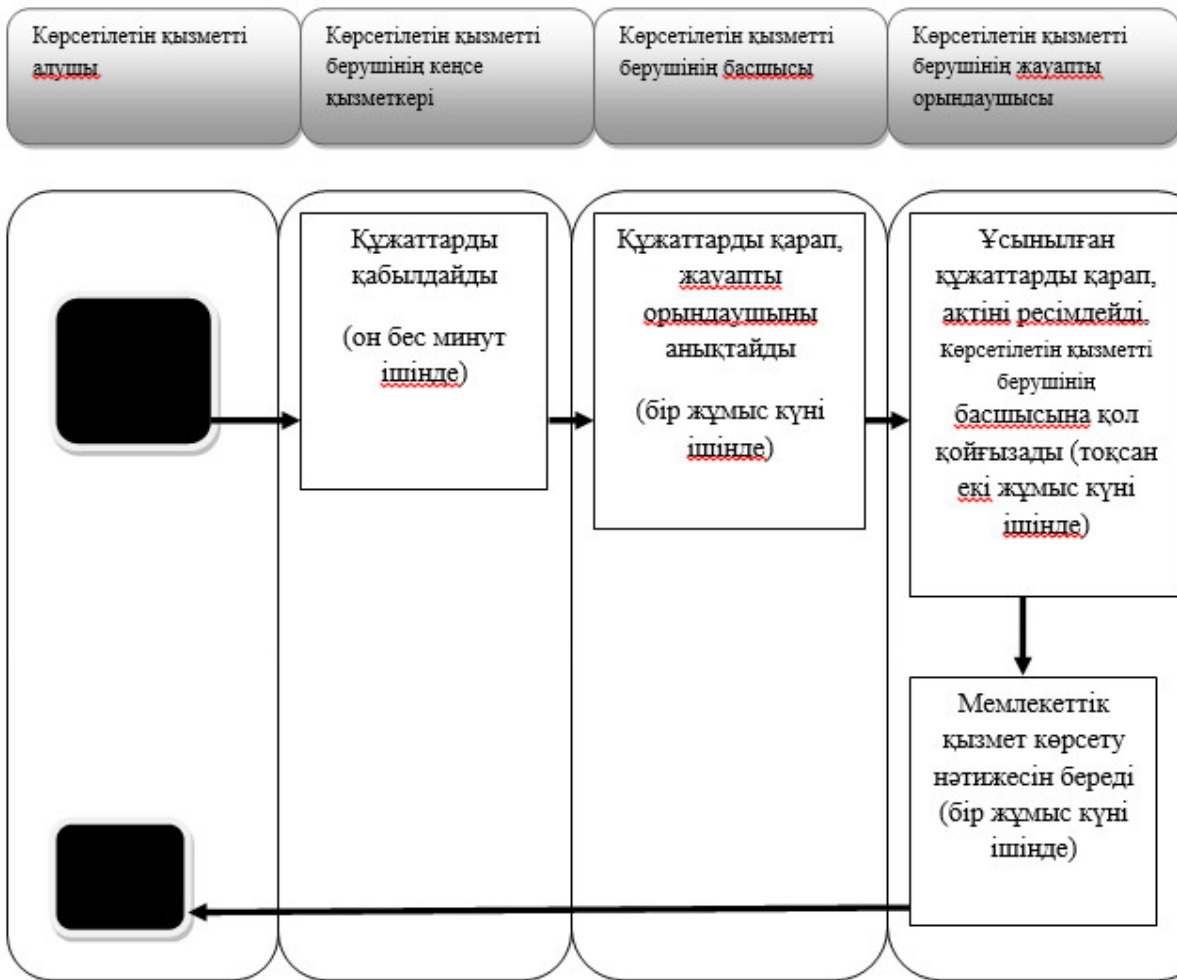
Көрсетілетін қызметті алушы

Көрсетілетін қызметті берушінің кеңсе қызметкері

Көрсетілетін қызметті берушінің басшысы

Көрсетілетін қызметті берушінің жауапты орындаушысы

Құжаттарды қабылдайды

(он бес минут ішінде)

Құжаттарды қарап, жауапты орындаушыны анықтайды

(бір жұмыс күні ішінде)

Ұсынылған құжаттарды қарап, актіні ресімдейді. Көрсетілетін қызметті берушінің басшысына қол қойғызады (тоқсан екі жұмыс күні ішінде)

Мемлекеттік қызмет көрсету нәтижесін береді (бір жұмыс күні ішінде)